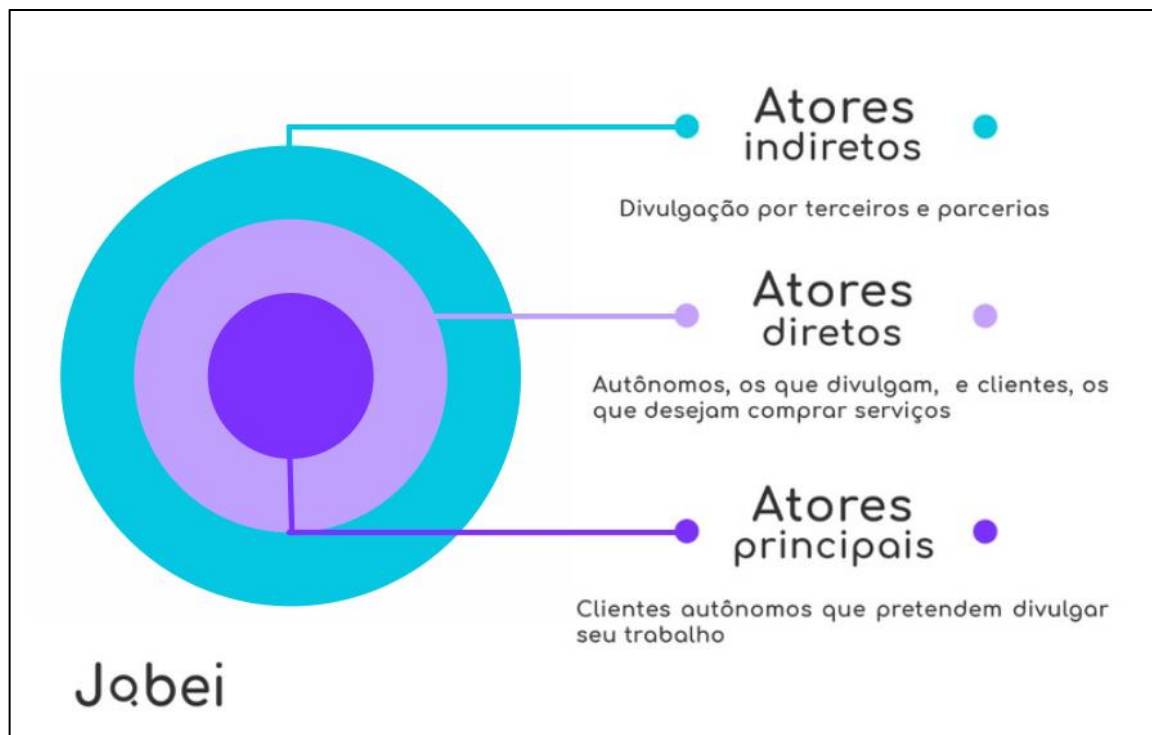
Atores indiretos

Divulgação por terceiros e parcerias

Atores diretos

Autônomos, os que divulgam, e clientes, os que desejam comprar serviços

Atores principais

Clientes autônomos que pretendem divulgar seu trabalho

Jobei